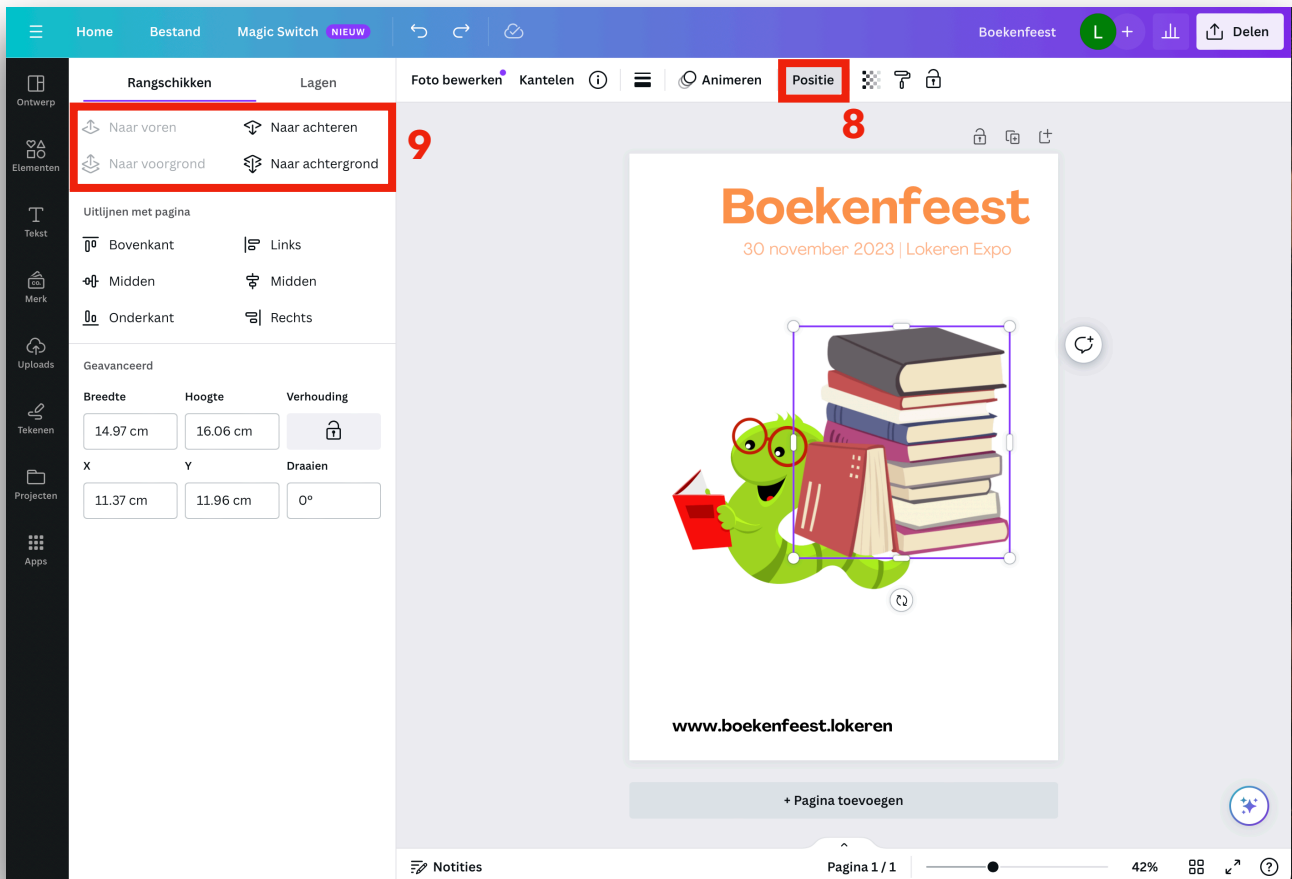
Home Bestand Magic Switch NIEUW

Boekenfeest L + Delen

Ontwerp
Elementen
Tekst
Merk
Uploads
Tekenen
Projecten
Apps

Rangschikken Lagen

Naar voren Naar achteren
Naar voorgrond Naar achtergrond

9

Uitlijnen met pagina
Bovenkant Links
Midden Midden
Onderkant Rechts

Geavanceerd
Breedte Hoogte Verhouding
14.97 cm 16.06 cm
X Y Draaien
11.37 cm 11.96 cm 0°

Foto bewerken Kantelen Animeren Positie

8

Boekenfeest
30 november 2023 | Lokeren Expo

www.boekenfeest.lokeren

+ Pagina toevoegen

Notities Pagina 1 / 1 42%